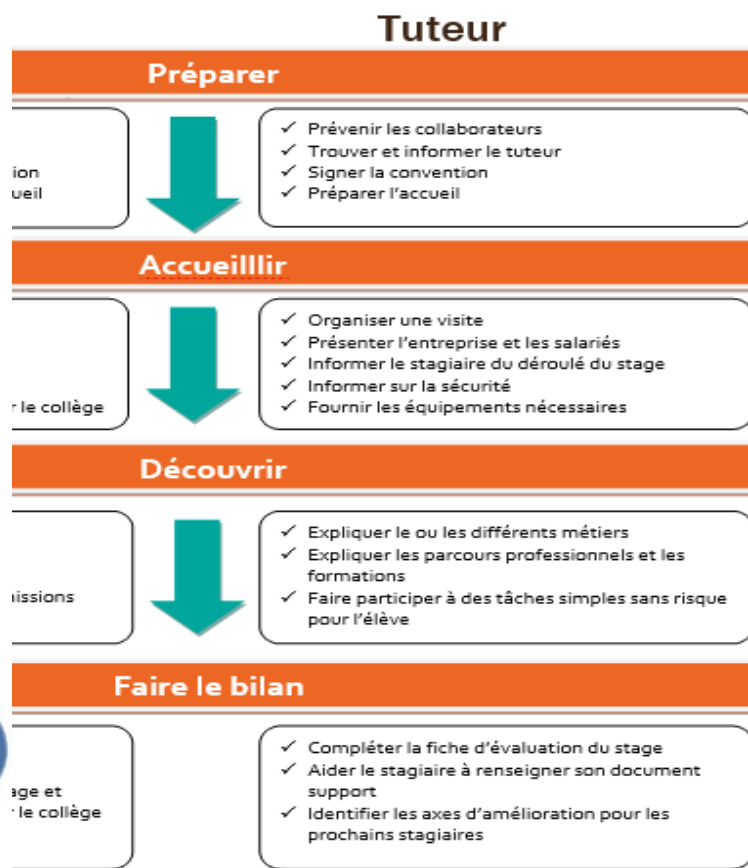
Tuteur

Préparer

ion
ueil

✓ Prévenir les collaborateurs
✓ Trouver et informer le tuteur
✓ Signer la convention
✓ Préparer l'accueil

Accueilllir

r le collège

✓ Organiser une visite
✓ Présenter l'entreprise et les salariés
✓ Informer le stagiaire du déroulé du stage
✓ Informer sur la sécurité
✓ Fournir les équipements nécessaires

Découvrir

issions

✓ Expliquer le ou les différents métiers
✓ Expliquer les parcours professionnels et les formations
✓ Faire participer à des tâches simples sans risque pour l'élève

Faire le bilan

age et
r le collège

✓ Compléter la fiche d'évaluation du stage
✓ Aider le stagiaire à renseigner son document support
✓ Identifier les axes d'amélioration pour les prochains stagiaires